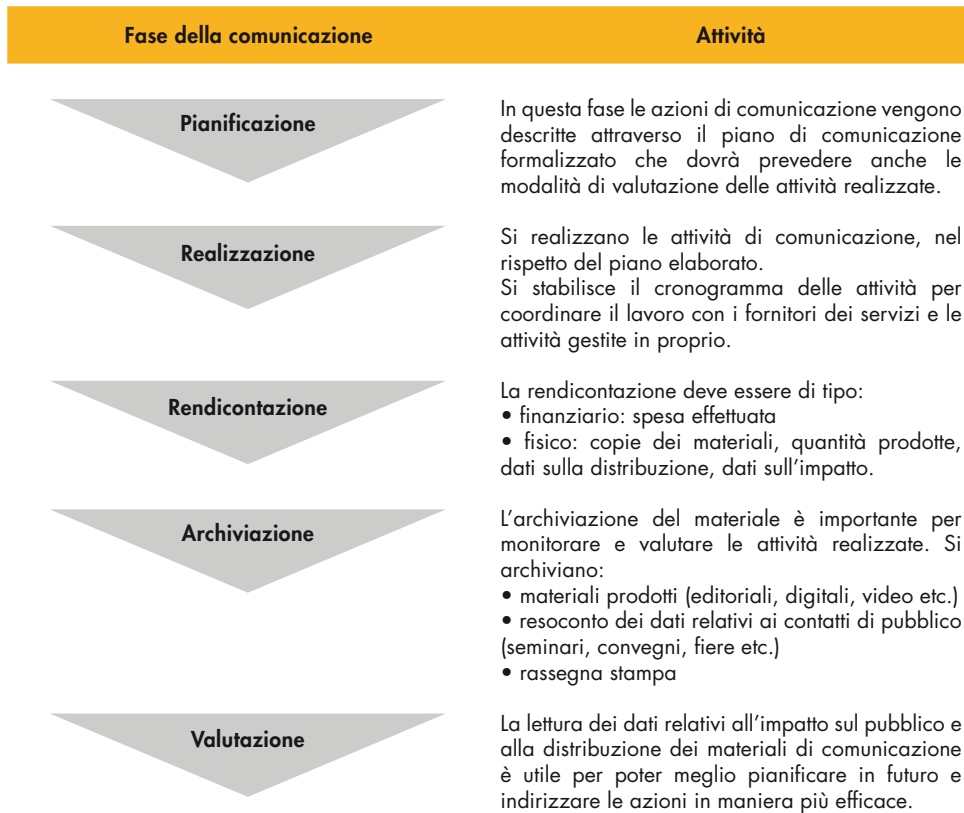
| Fase della comunicazione | Attività |
|---|---|
| Pianificazione | In questa fase le azioni di comunicazione vengono descritte attraverso il piano di comunicazione formalizzato che dovrà prevedere anche le modalità di valutazione delle attività realizzate. |
| Realizzazione | Si realizzano le attività di comunicazione, nel rispetto del piano elaborato. Si stabilisce il cronogramma delle attività per coordinare il lavoro con i fornitori dei servizi e le attività gestite in proprio. |
| Rendicontazione | La rendicontazione deve essere di tipo: • finanziario: spesa effettuata • fisico: copie dei materiali, quantità prodotte, dati sulla distribuzione, dati sull'impatto. |
| Archiviazione | L'archiviazione del materiale è importante per monitorare e valutare le attività realizzate. Si archiviano: • materiali prodotti (editoriali, digitali, video etc.) • resoconto dei dati relativi ai contatti di pubblico (seminari, convegni, fiere etc.) • rassegna stampa |
| Valutazione | La lettura dei dati relativi all'impatto sul pubblico e alla distribuzione dei materiali di comunicazione è utile per poter meglio pianificare in futuro e indirizzare le azioni in maniera più efficace. |